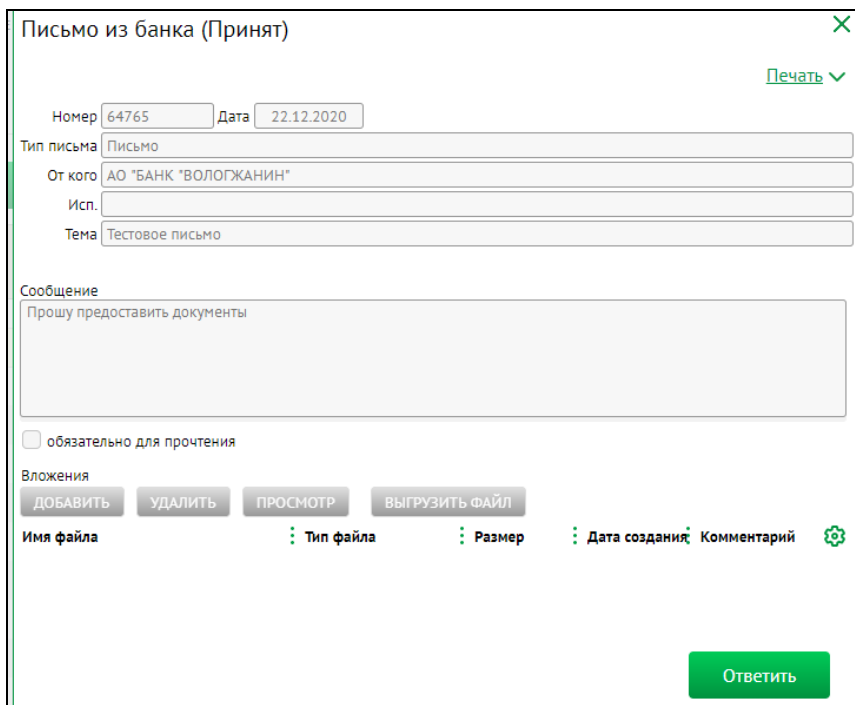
Письмо из банка (Принят)

Печать

Номер 64765 Дата 22.12.2020
Тип письма Письмо
От кого АО "БАНК "ВОЛОГЖАНИН"
Исп.
Тема Тестовое письмо

Сообщение
Прошу предоставить документы

обязательно для прочтения

Вложения
ДОБАВИТЬ УДАЛИТЬ ПРОСМОТР ВЫГРУЗИТЬ ФАЙЛ

| Имя файла | Тип файла | Размер | Дата создания | Комментарий |
|---|---|---|---|---|

Ответить